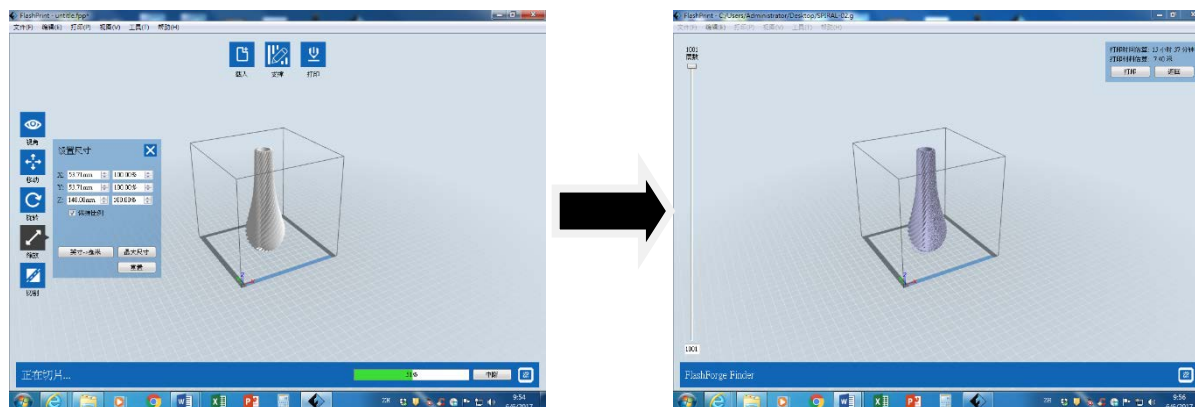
FlashPrint - untitle.fpp*

文件(F) 编辑(E) 打印(P) 视图(V) 工具(T) 帮助(H)

载入 支撑 打印

视角

移动

旋转

缩放

切割

设置尺寸

X: 53.71mm 100.00%

Y: 53.71mm 100.00%

Z: 146.00mm 100.00%

保持比例

英寸->毫米 最大尺寸

重置

正在切片...

51%

中断

9:54

FlashPrint - C:/Users/Administrator/Desktop/SPIRAL-02.g

文件(F) 编辑(E) 打印(P) 视图(V) 工具(T) 帮助(H)

1001

层数

打印时间估算: 13 小时 29 分钟

打印材料估算: 7.40 米

打印 返回

1001

FlashForge Finder

9:56